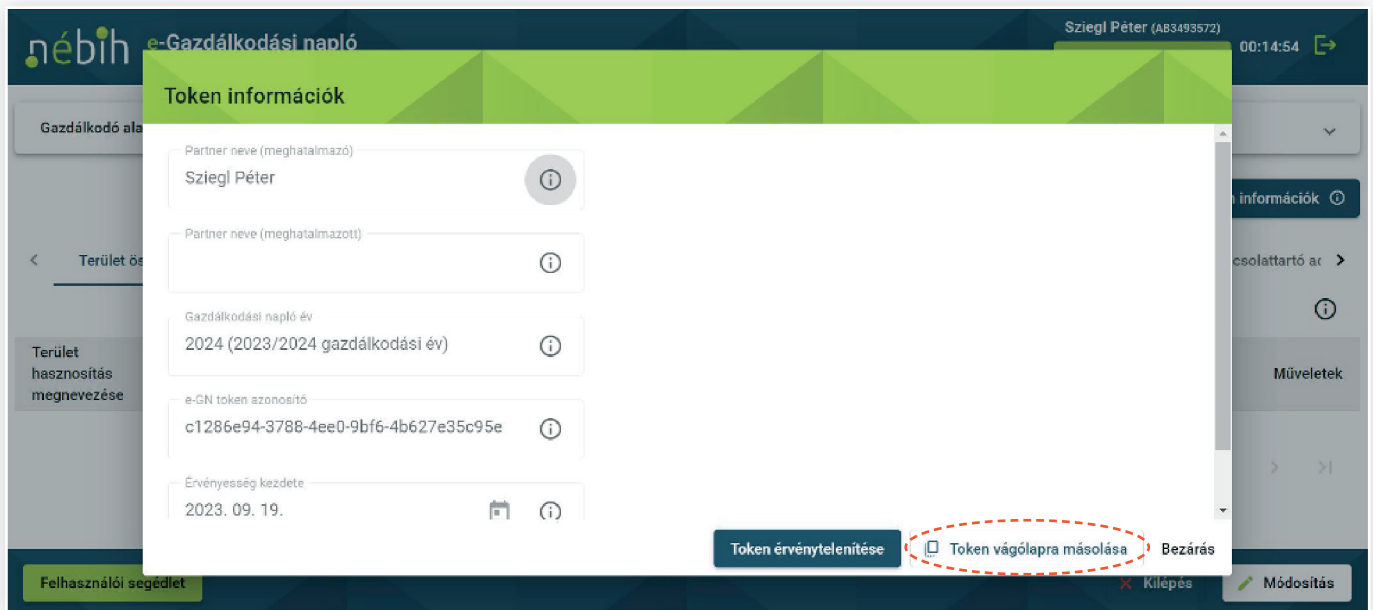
nébih e-Gazdálkodási napló

Sziegl Péter (AB3493572)

00:14:54

Gazdálkodó ala

information információk

Terület ös

csolattartó a

Terület hasznosítás megnevezése

Műveletek

Token információk

Partner neve (meghatalmazó)

Sziegl Péter

Partner neve (meghatalmazott)

Gazdálkodási napló év

2024 (2023/2024 gazdálkodási év)

e-GN token azonosító

c1286e94-3788-4ee0-9bf6-4b627e35c95e

Érvényesség kezdete

2023. 09. 19.

Token érvénytelenítése

Token vágólapra másolása

Bezárás

Felhasználói segédlet

Kilépés

Módosítás